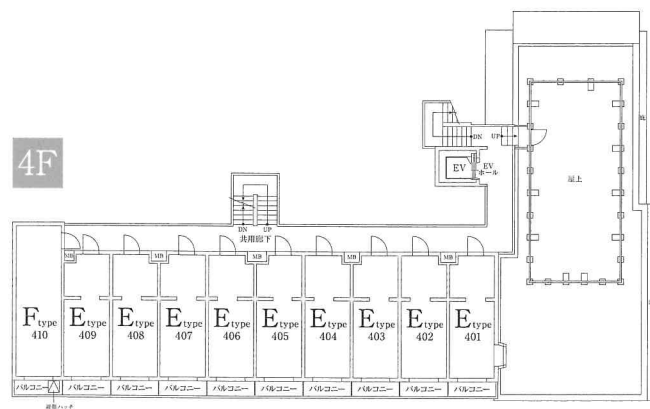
4F

DN UP

EV

EV ホール

屋上

DN UP

共用廊下

MB MB MB MB MB

$F_{type}$ 410

$E_{type}$ 409

$E_{type}$ 408

$E_{type}$ 407

$E_{type}$ 406

$E_{type}$ 405

$E_{type}$ 404

$E_{type}$ 403

$E_{type}$ 402

$E_{type}$ 401

バルコニー バルコニー バルコニー バルコニー バルコニー バルコニー バルコニー バルコニー バルコニー バルコニー

避難ハッチ